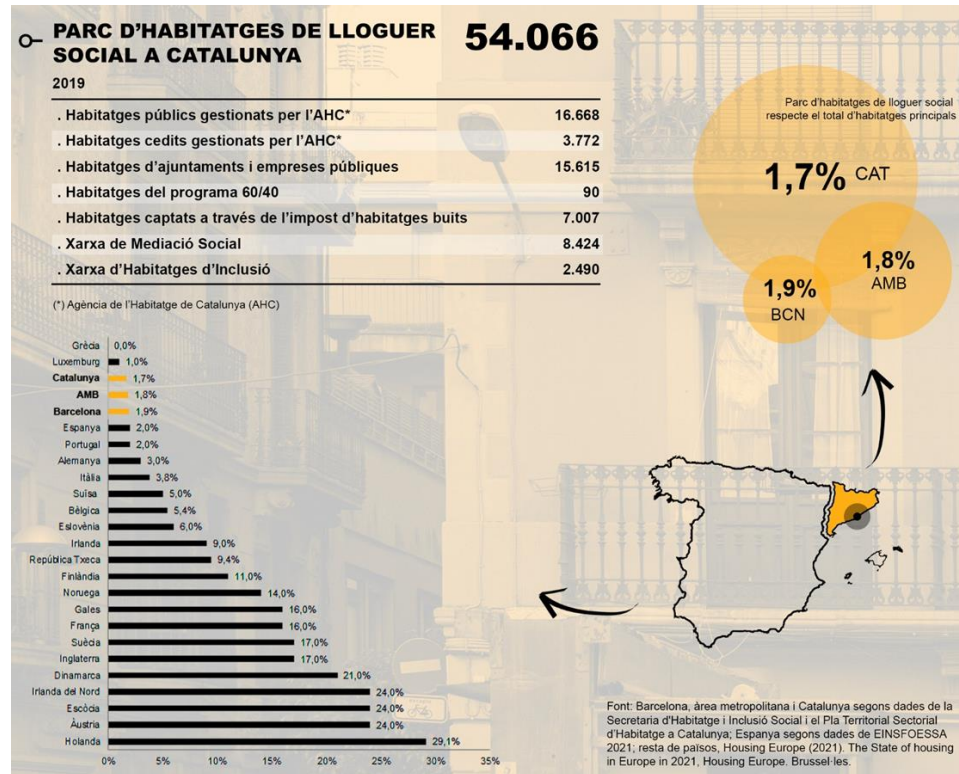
PARC D'HABITATGES DE LLOGUER SOCIAL A CATALUNYA

54.066

2019

| . Habitatges públics gestionats per l'AHC* | 16.668 |
|---|---|
| . Habitatges cedits gestionats per l'AHC* | 3.772 |
| . Habitatges d'ajuntaments i empreses públiques | 15.615 |
| . Habitatges del programa 60/40 | 90 |
| . Habitatges captats a través de l'impost d'habitatges buits | 7.007 |
| . Xarxa de Mediació Social | 8.424 |
| . Xarxa d'Habitatges d'Inclusió | 2.490 |

(*) Agència de l'Habitatge de Catalunya (AHC)

Parc d'habitatges de lloguer social respecte el total d'habitatges principals

1,7% CAT

1,8% AMB

1,9% BCN

Grècia 0,0%
Luxemburg 1,0%
Catalunya 1,7%
AMB 1,8%
Barcelona 1,9%
Espanya 2,0%
Portugal 2,0%
Alemanya 3,0%
Itàlia 3,8%
Suïsa 5,0%
Bèlgica 5,4%
Eslovènia 6,0%
Irlanda 9,0%
República Txeca 9,4%
Finlàndia 11,0%
Noruega 14,0%
Gales 16,0%
França 16,0%
Suècia 17,0%
Inglaterra 17,0%
Dinamarca 21,0%
Irlanda del Nord 24,0%
Escòcia 24,0%
Àustria 24,0%
Holanda 29,1%

0% 5% 10% 15% 20% 25% 30% 35%

Font: Barcelona, àrea metropolitana i Catalunya segons dades de la Secretaria d'Habitatge i Inclusió Social i el Pla Territorial Sectorial d'Habitatge a Catalunya; Espanya segons dades de EINSFOESSA 2021; resta de països, Housing Europe (2021). The State of housing in Europe in 2021, Housing Europe. Brussel·les.